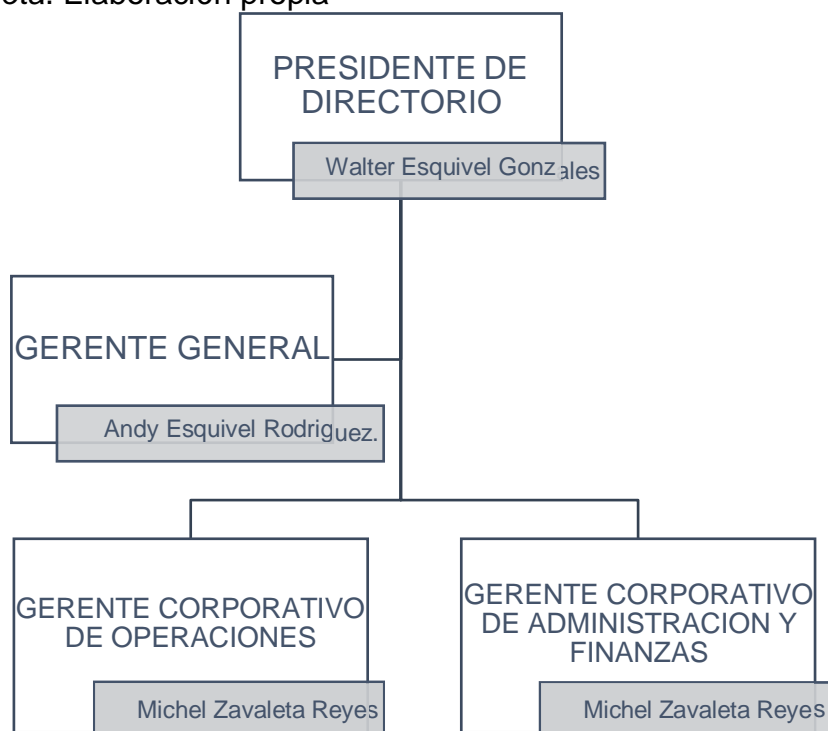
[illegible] Elaboración propia

PRESIDENTE DE DIRECTORIO

Walter Esquivel Gonzales

GERENTE GENERAL

Andy Esquivel Rodriguez.

GERENTE CORPORATIVO DE OPERACIONES

Michel Zavaleta Reyes

GERENTE CORPORATIVO DE ADMINISTRACION Y FINANZAS

Michel Zavaleta Reyes